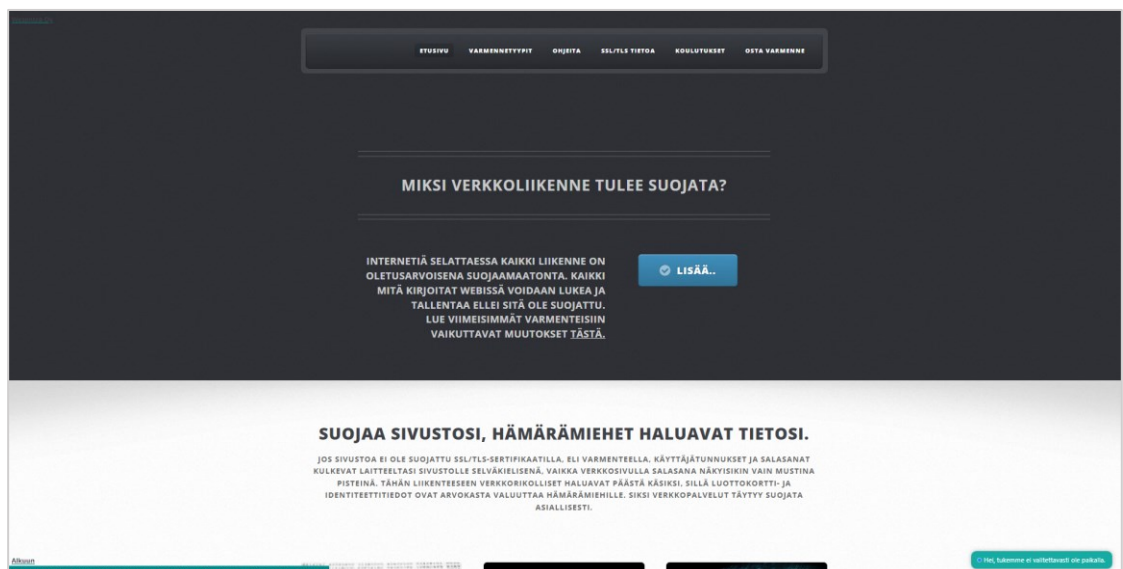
ETUSIVU VARMENNETYYPIT OHJEITA SSL/TLS TIETOA KOULUTUKSET OSTA VARMENNE

MIKSI VERKKOLIIKENNE TULEE SUOJATA?

INTERNETIÄ SELATTAESSA KAIKKI LIIKENNE ON OLETUSARVOISENA SUOJAAMAATONTA. KAIKKI MITÄ KIRJOITAT WEBISSÄ VOIDAAN LUKEA JA TALLENTAA ELLEI SITÄ OLE SUOJATTU. LUE VIIMEISIMMÄT VARMENTEISIIN VAIKUTTAVAT MUUTOKSET TÄSTÄ.

LISÄÄ..

SUOJAA SIVUSTOSI, HÄMÄRÄMIEHET HALUAVAT TIETOSI.

JOS SIVUSTOA EI OLE SUOJATTU SSL/TLS-SERTIFIKAATILLA, ELI VARMENTEELLA, KÄYTTÄJÄTUNNUKSET JA SALASANAT KULKEVAT LAITTEELTASI SIVUSTOLLE SELVÄKIELISENÄ, VAIKKA VERKKOSIVULLA SALASANA NÄKYISIKIN VAIN MUSTINA PISTEINÄ. TÄHÄN LIIKENTEESEEN VERKKORIKOLLISET HALUAVAT PÄÄSTÄ KÄSIKSI, SILLÄ LUOTTOKORTTI- JA IDENTITEETTITIEDOT OVAT ARVOKASTA VALUUTTAA HÄMÄRÄMIEHILLE. SIKSI VERKKOPALVELUT TÄYTYY SUOJATA ASIALLISESTI.

Alkuun

Hei, tukemme ei valitettavasti ole paikalla.